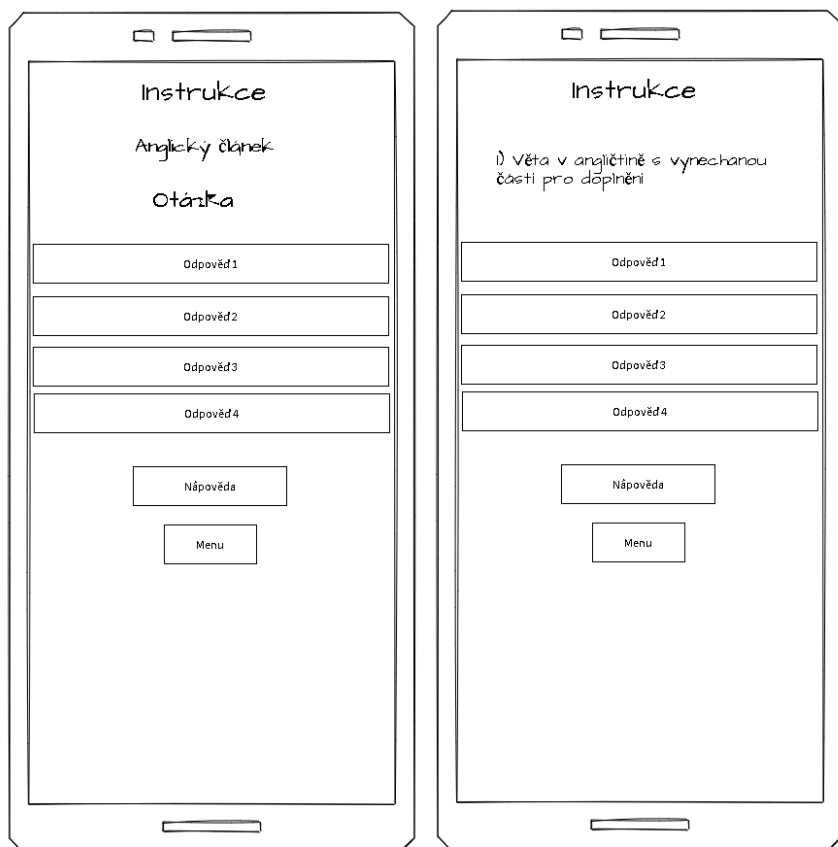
Instrukce

Anglický článek

Otázka

Odpověď1

Odpověď2

Odpověď3

Odpověď4

Nápověda

Menu

Instrukce

1) Věta v angličtině s vynechanou části pro doplnění

Odpověď1

Odpověď2

Odpověď3

Odpověď4

Nápověda

Menu